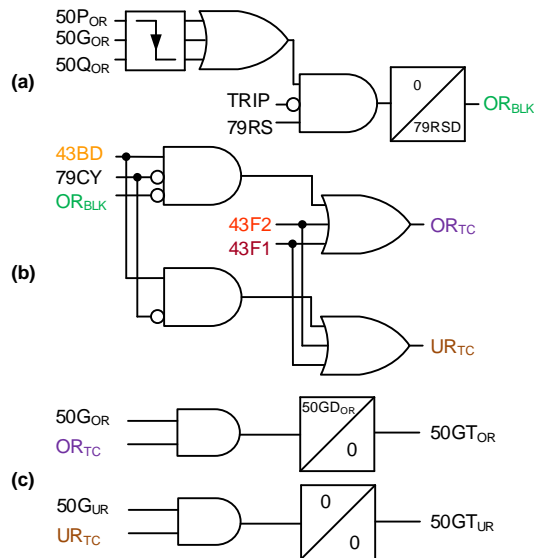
(a)

50P$_{OR}$
50G$_{OR}$
50Q$_{OR}$
TRIP
79RS
0
79RSD
OR$_{BLK}$

(b)

43BD
79CY
OR$_{BLK}$
43F2
43F1
OR$_{TC}$
UR$_{TC}$

(c)

50G$_{OR}$
OR$_{TC}$
50GD$_{OR}$
0
50GT$_{OR}$
50G$_{UR}$
UR$_{TC}$
0
0
50GT$_{UR}$